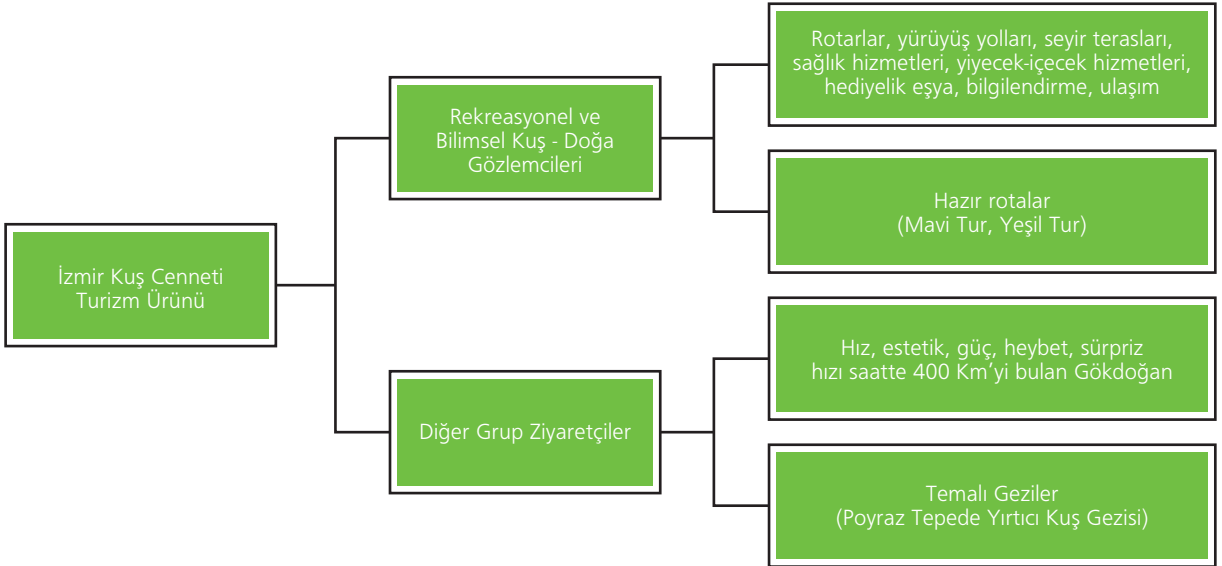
İzmir Kuş Cenneti Turizm Ürünü

Rekreasyonel ve Bilimsel Kuş - Doğa Gözlemcileri

Rotarlar, yürüyüş yolları, seyir terasları, sağlık hizmetleri, yiyecek-içecek hizmetleri, hediyelik eşya, bilgilendirme, ulaşım

Hazır rotalar (Mavi Tur, Yeşil Tur)

Diğer Grup Ziyaretçiler

Hız, estetik, güç, heybet, sürpriz hızı saatte 400 Km'yi bulan Gökdoğan

Temalı Geziler (Poyraz Tepede Yırtıcı Kuş Gezisi)